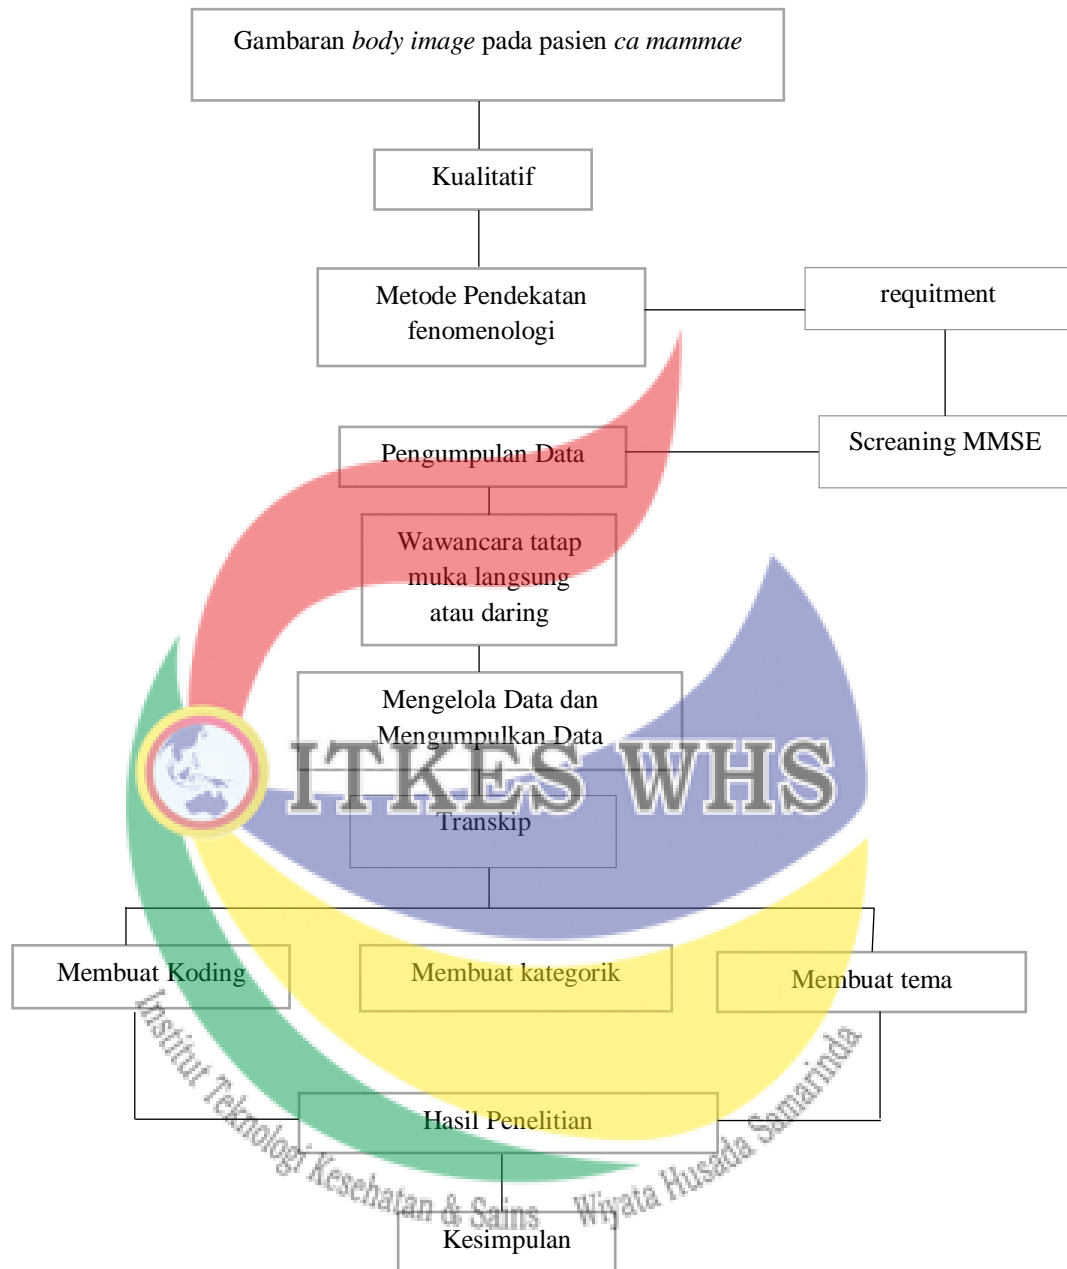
Gambaran *body image* pada pasien *ca mammae*

Kualitatif

Metode Pendekatan fenomenologi

requitment

Screaning MMSE

Pengumpulan Data

Wawancara tatap muka langsung atau daring

Mengelola Data dan Mengumpulkan Data

ITKES WHS

Transkip

Membuat Koding

Membuat kategorik

Membuat tema

Hasil Penelitian

Kesimpulan

Institut Teknologi Kesehatan & Sains Wiyata Husada Samarinda